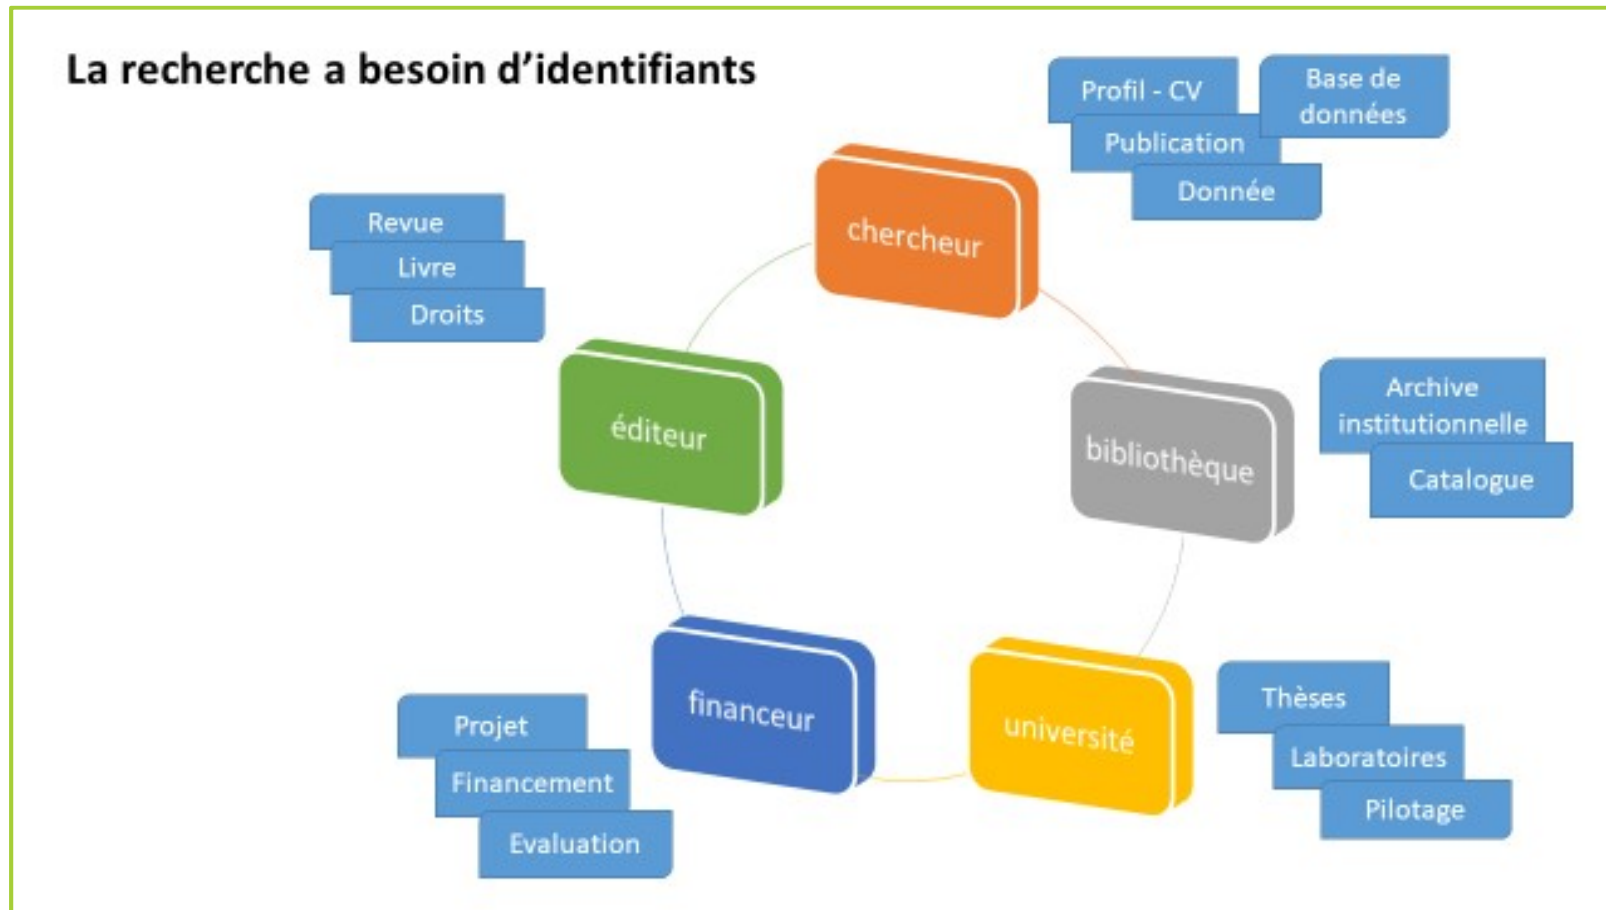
La recherche a besoin d'identifiants

Profil - CV
Base de données
Publication
Donnée

chercheur

Revue
Livre
Droits

éditeur

bibliothèque

Archive institutionnelle
Catalogue

financeur

université

Thèses
Laboratoires
Pilotage

Projet
Financement
Evaluation